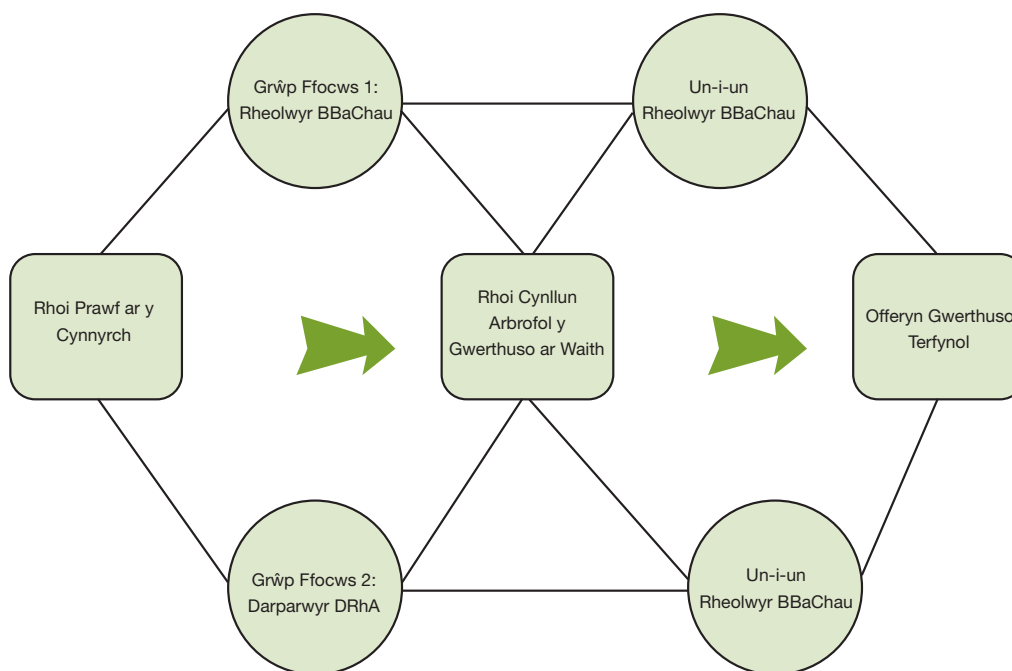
Grŵp Ffocws 1: Rheolwyr BBaChau

Un-i-un Rheolwyr BBaChau

Rhoi Prawf ar y Cynnyrch

Rhoi Cynllun Arbrofol y Gwerthuso ar Waith

Offeryn Gwerthuso Terfynol

Grŵp Ffocws 2: Darparwyr DRhA

Un-i-un Rheolwyr BBaChau